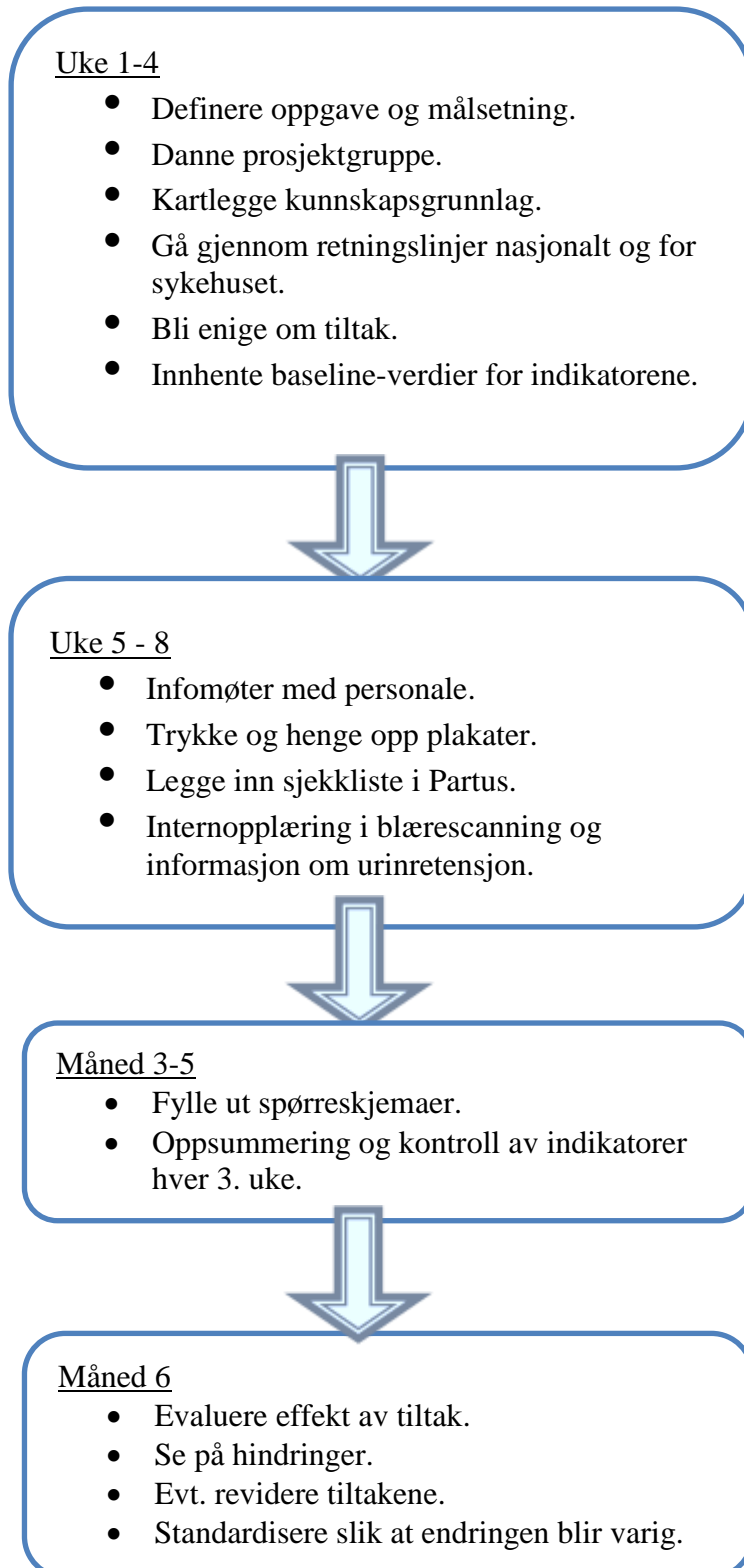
Uke 1-4

- Definere oppgave og målsetning.
- Danne prosjektgruppe.
- Kartlegge kunnskapsgrunnlag.
- Gå gjennom retningslinjer nasjonalt og for sykehuset.
- Bli enige om tiltak.
- Innhente baseline-verdier for indikatorene.

Uke 5 - 8

- Infomøter med personale.
- Trykke og henge opp plakater.
- Legge inn sjekkliste i Partus.
- Internopplæring i blærescanning og informasjon om urinretensjon.

Måned 3-5

- Fylle ut spørreskjemaer.
- Oppsummering og kontroll av indikatorer hver 3. uke.

Måned 6

- Evaluere effekt av tiltak.
- Se på hindringer.
- Evt. revidere tiltakene.
- Standardisere slik at endringen blir varig.